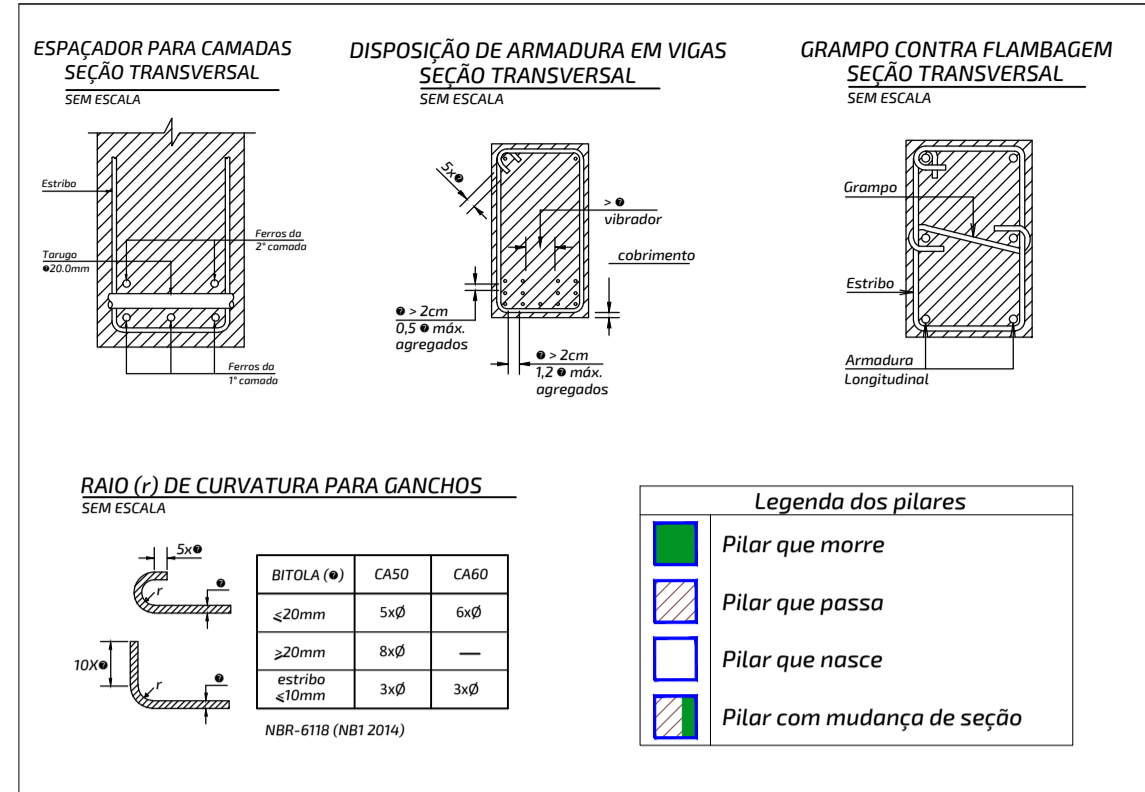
ESPAÇADOR PARA CAMADAS
SEÇÃO TRANSVERSAL
SEM ESCALA

Estribo

Ferros da 2° camada

Tarugo
❷20.0mm

Ferros da 1° camada

DISPOSIÇÃO DE ARMADURA EM VIGAS
SEÇÃO TRANSVERSAL
SEM ESCALA

5x❷

> ❷
vibrador

cobrimento

❷ > 2cm
0,5 ❷ máx. agregados

❷ > 2cm
1,2 ❷ máx. agregados

GRAMPO CONTRA FLAMBAGEM
SEÇÃO TRANSVERSAL
SEM ESCALA

Grampo

Estribo

Armadura
Longitudinal

RAIO (r) DE CURVATURA PARA GANCHOS
SEM ESCALA

5x❷
❷
r
10X❷
r
❷

| BITOLA (❷) | CA50 | CA60 |
|---|---|---|
| ≤20mm | 5xØ | 6xØ |
| ≥20mm | 8xØ | — |
| estribo ≤10mm | 3xØ | 3xØ |

NBR-6118 (NB1 2014)

Legenda dos pilares
Pilar que morre
Pilar que passa
Pilar que nasce
Pilar com mudança de seção